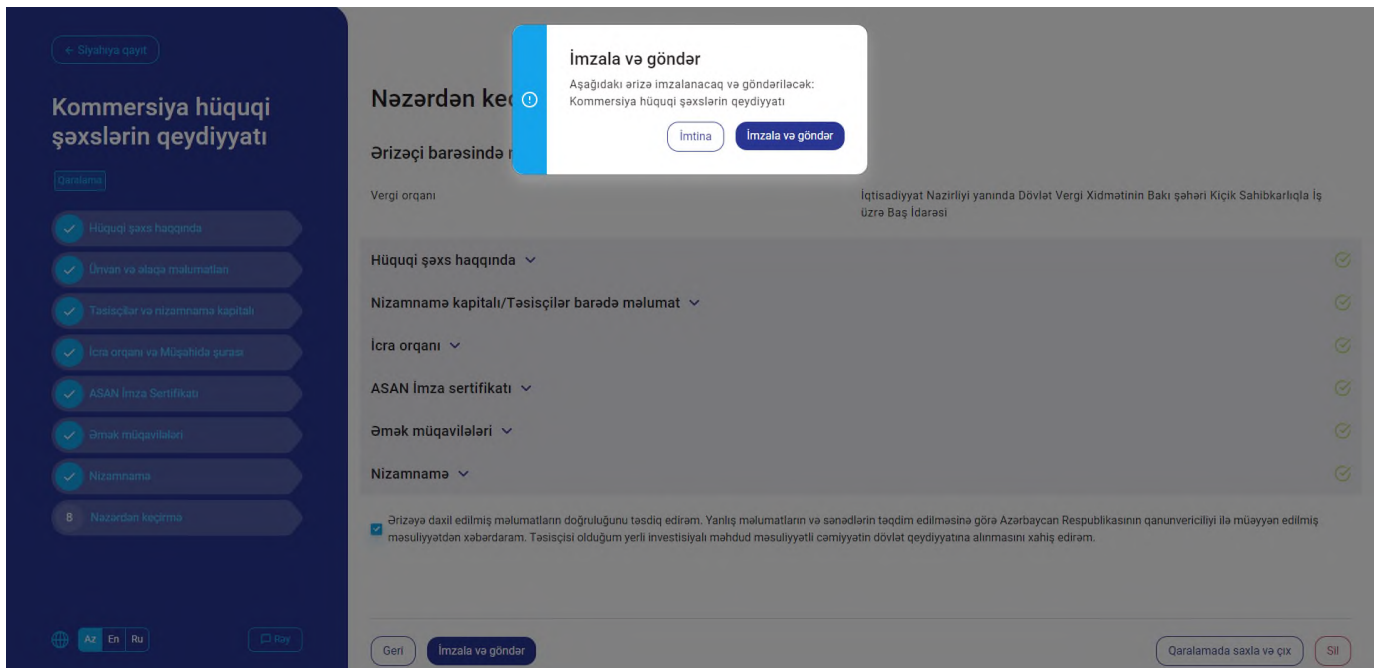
← Siyahıya qayıt

Kommersiya hüquqi şəxslərin qeydiyyatı

Qaralama

Hüquqi şəxs haqqında

Ünvan və əlaqə məlumatları

Təsisçilər və nizamnamə kapitalı

İcra orqanı və Müşahidə şurası

ASAN İmza Sertifikatı

Əmək müqavilələri

Nizamnamə

8 Nəzərdən keçirmə

Az En Ru

Rəy

Nəzərdən kec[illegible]

Ərizəçi barəsində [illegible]

İmzala və göndər

Aşağıdakı ərizə imzalanacaq və göndəriləcək: Kommersiya hüquqi şəxslərin qeydiyyatı

İmtina

İmzala və göndər

Vergi orqanı

İqtisadiyyat Nazirliyi yanında Dövlət Vergi Xidmətinin Bakı şəhəri Kiçik Sahibkarlıqla İş üzrə Baş İdarəsi

Hüquqi şəxs haqqında

Nizamnamə kapitalı/Təsisçilər barədə məlumat

İcra orqanı

ASAN İmza sertifikatı

Əmək müqavilələri

Nizamnamə

Ərizəyə daxil edilmiş məlumatların doğruluğunu təsdiq edirəm. Yanlış məlumatların və sənədlərin təqdim edilməsinə görə Azərbaycan Respublikasının qanunvericiliyi ilə müəyyən edilmiş məsuliyyətdən xəbərdaram. Təsisçisi olduğum yerli investisiyalı məhdud məsuliyyətli cəmiyyətin dövlət qeydiyyatına alınmasını xahiş edirəm.

Geri

İmzala və göndər

Qaralamada saxla və çıx

Sil